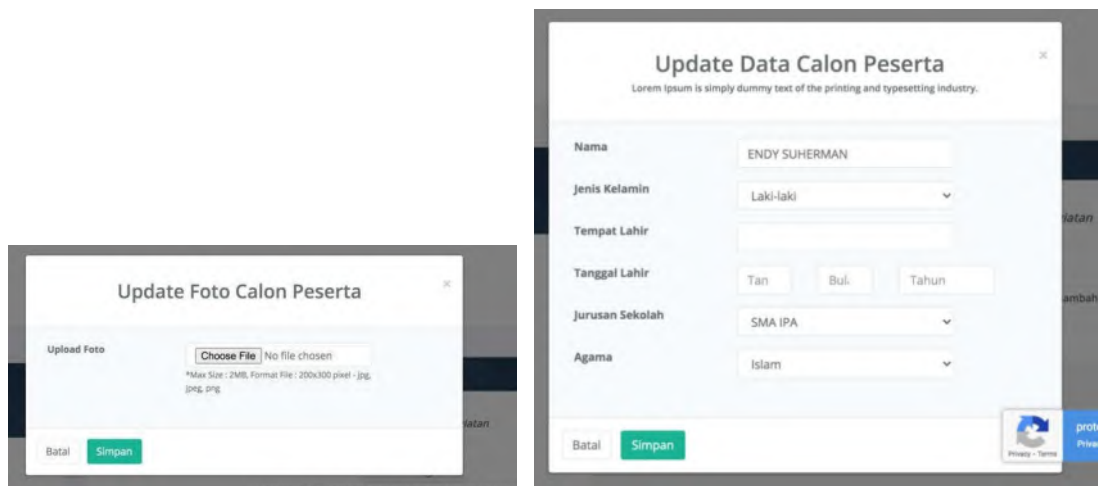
Update Foto Calon Peserta

×

Upload Foto

Choose File No file chosen

*Max Size : 2MB, Format File : 200x300 pixel - jpg, jpeg, png

iatan

Batal Simpan

Update Data Calon Peserta

Lorem Ipsum is simply dummy text of the printing and typesetting industry.

×

Nama ENDY SUHERMAN

Jenis Kelamin Laki-laki

iatan

Tempat Lahir

Tanggal Lahir Tan Bul. Tahun

ambah

Jurusan Sekolah SMA IPA

Agama Islam

Batal Simpan

Privacy - Terms

prot

Priva